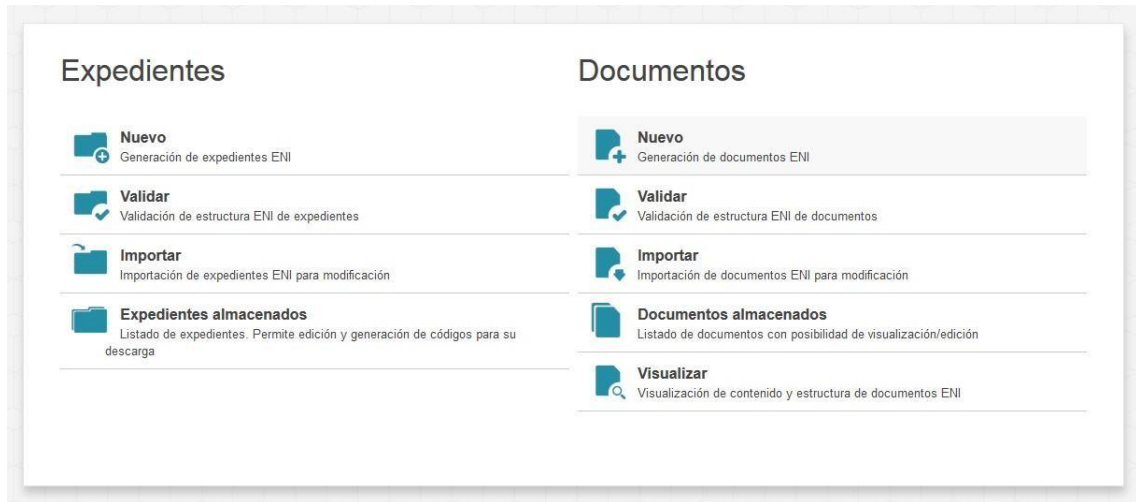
Expedientes

Nuevo
Generación de expedientes ENI

Validar
Validación de estructura ENI de expedientes

Importar
Importación de expedientes ENI para modificación

Expedientes almacenados
Listado de expedientes. Permite edición y generación de códigos para su descarga

Documentos

Nuevo
Generación de documentos ENI

Validar
Validación de estructura ENI de documentos

Importar
Importación de documentos ENI para modificación

Documentos almacenados
Listado de documentos con posibilidad de visualización/edición

Visualizar
Visualización de contenido y estructura de documentos ENI